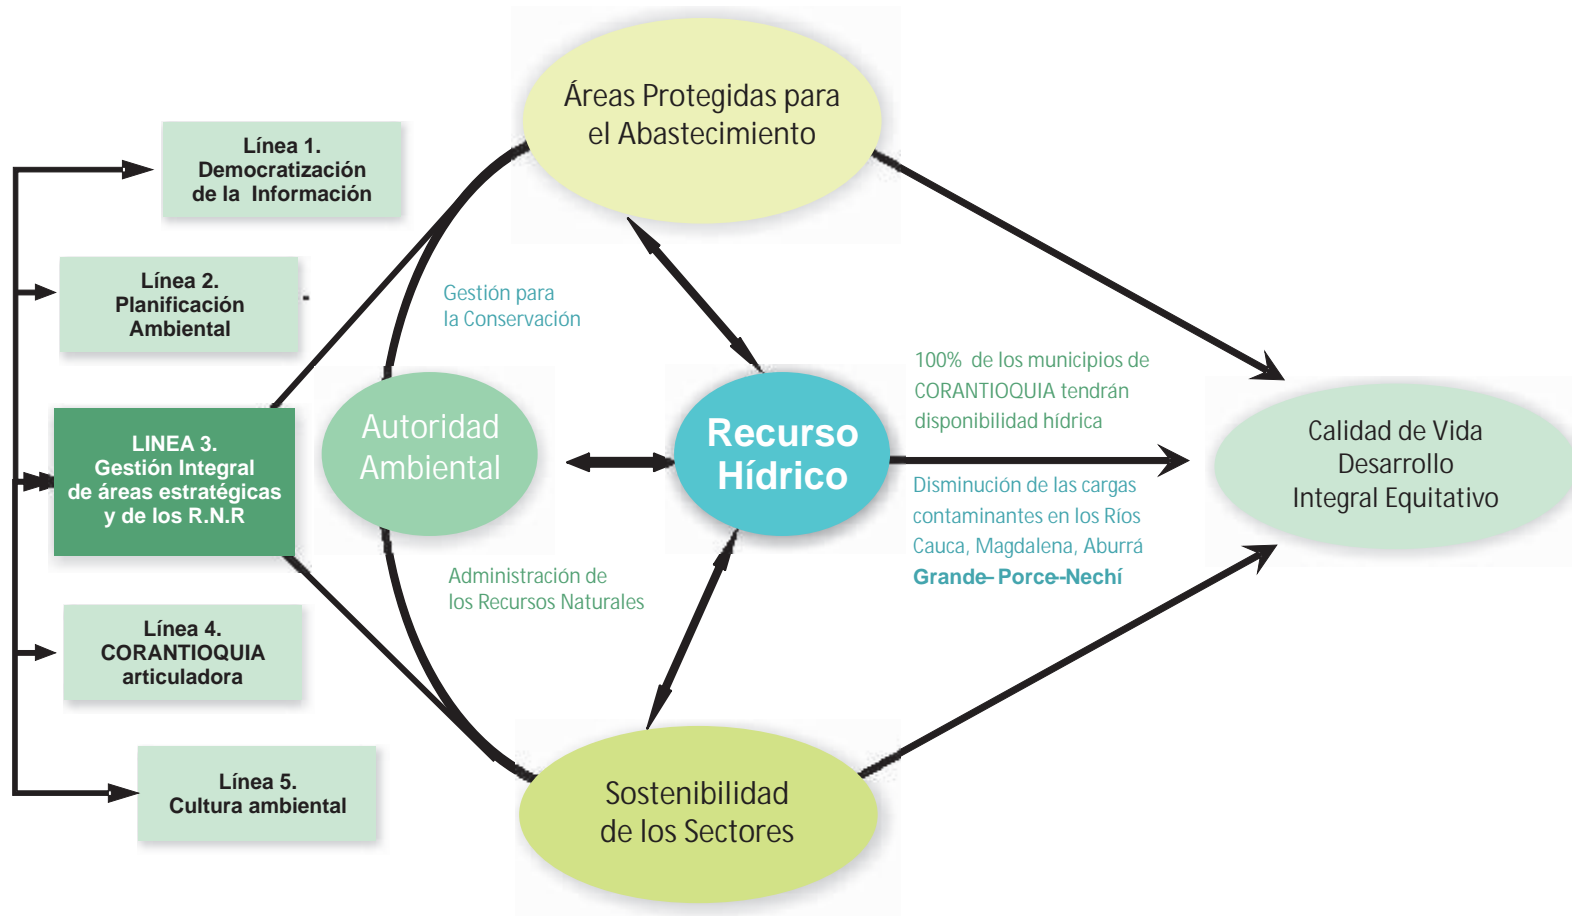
Áreas Protegidas para el Abastecimiento

Línea 1. Democratización de la Información

Línea 2. Planificación Ambiental

LINEA 3. Gestión Integral de áreas estratégicas y de los R.N.R

Línea 4. CORANTIOQUIA articuladora

Línea 5. Cultura ambiental

Gestión para la Conservación

Autoridad Ambiental

Recurso Hídrico

100% de los municipios de CORANTIOQUIA tendrán disponibilidad hídrica

Disminución de las cargas contaminantes en los Ríos Cauca, Magdalena, Aburrá Grande- Porce-Nechí

Calidad de Vida Desarrollo Integral Equitativo

Administración de los Recursos Naturales

Sostenibilidad de los Sectores